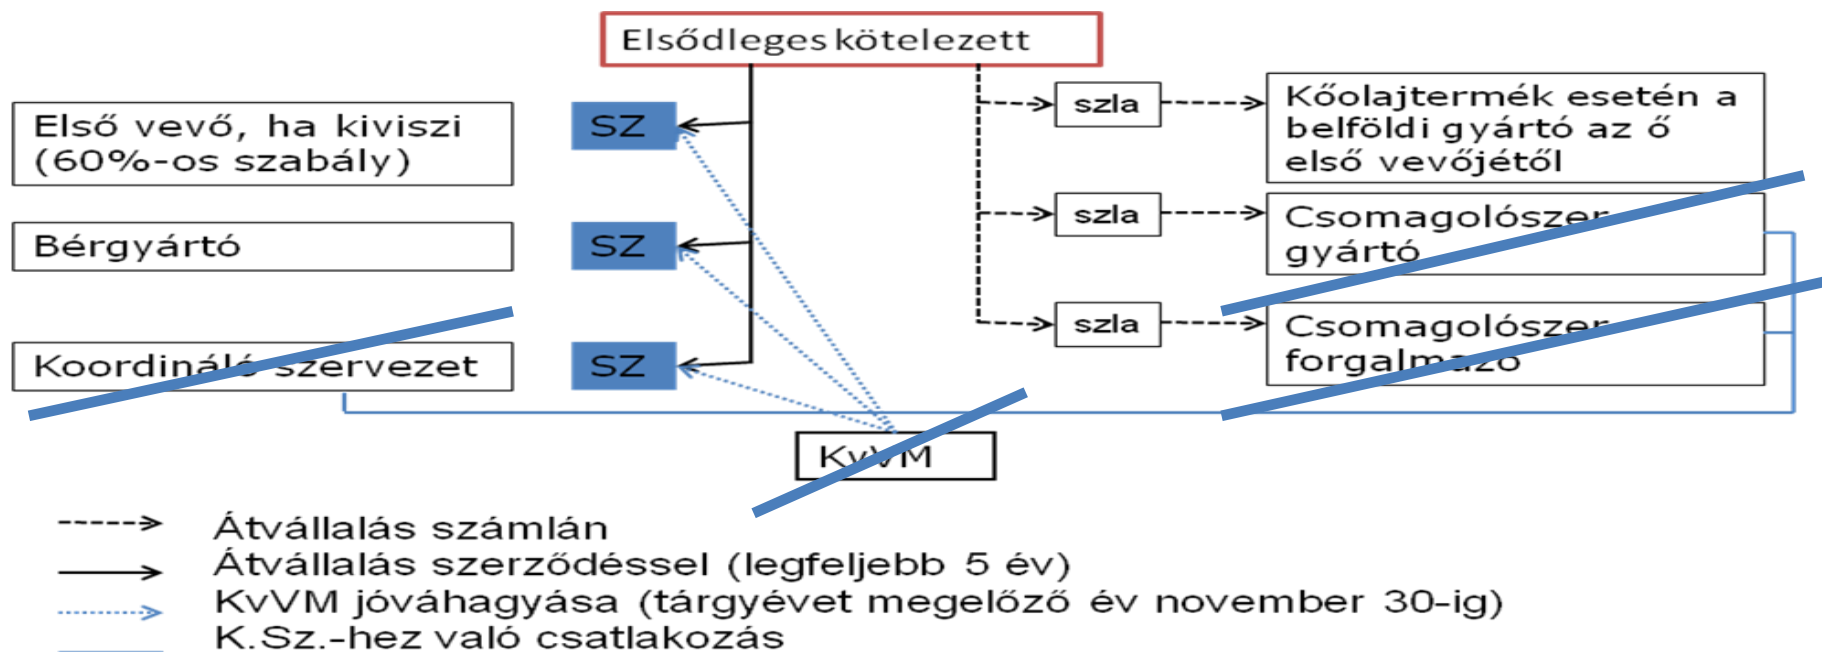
Elsődleges kötelezett

Első vevő, ha kiviszi (60%-os szabály)

SZ

Bérgyártó

SZ

Koordináló szervezet

SZ

szla

Kőolajtermék esetén a belföldi gyártó az ő első vevőjétől

szla

Csomagolószer gyártó

szla

Csomagolószer forgalmazó

KvVM

Átvállalás számlán
Átvállalás szerződéssel (legfeljebb 5 év)
KvVM jóváhagyása (tárgyévet megelőző év november 30-ig)
K.Sz.-hez való csatlakozás